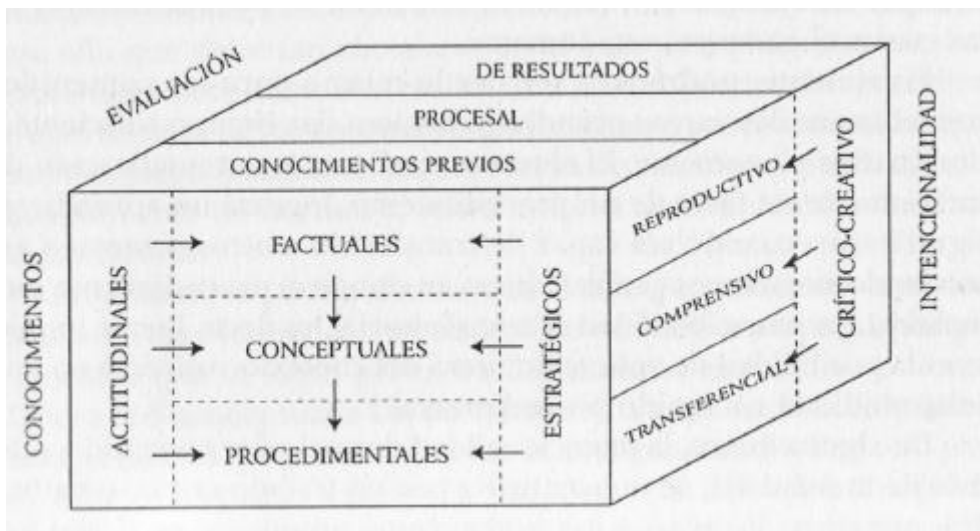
EVALUACIÓN

DE RESULTADOS

PROCESAL

CONOCIMIENTOS PREVIOS

CONOCIMIENTOS

ACTITUDINALES

FACTUALES

CONCEPTUALES

PROCEDIMENTALES

ESTRATÉGICOS

REPRODUCTIVO

COMPRENSIVO

TRANSFERENCIAL

CRÍTICO-CREATIVO

INTENCIONALIDAD